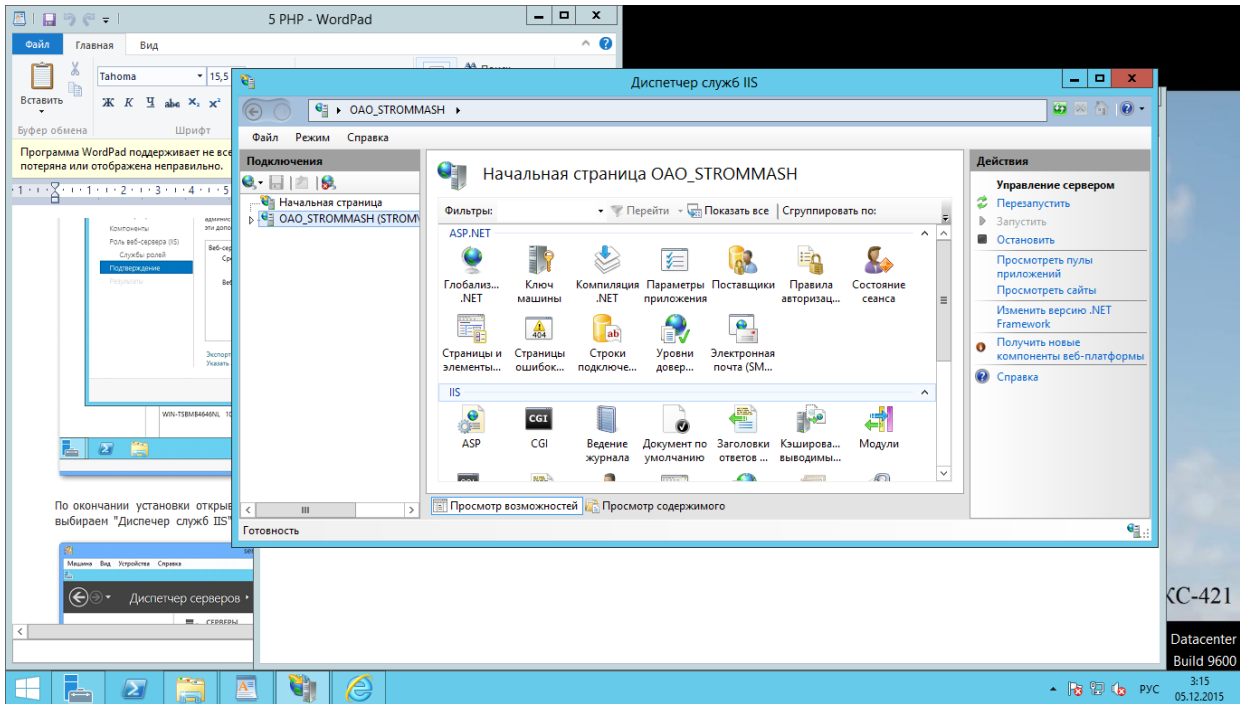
5 PHP - WordPad

Файл Главная Вид

Tahoma 15,5

Вставить

Ж К Ч abe $X_2$ $X^2$

Буфер обмена Шрифт

Программа WordPad поддерживает не все потеряна или отображена неправильно.

Компоненты
Роль веб-сервера (IIS)
Службы ролей
Подтверждение
Результаты

WIN-TSBM84646NL

По окончании установки откры выбираем "Диспетчер служб IIS"

Машина Вид Устройства Справка

Диспетчер серверов

СЕРВЕРЫ

Диспетчер служб IIS

OAO_STROMMASH

Файл Режим Справка

Подключения

Начальная страница
OAO_STROMMASH (STROM

Начальная страница OAO_STROMMASH

Фильтры: Перейти Показать все Сгруппировать по:

ASP.NET

Глобализ... .NET
Ключ машины
Компиляция .NET
Параметры приложения
Поставщики
Правила авторизац...
Состояние сеанса
Страницы и элементы...
Страницы ошибок...
Строки подключе...
Уровни довер...
Электронная почта (SM...

IIS

ASP
CGI
Ведение журнала
Документ по умолчанию
Заголовки ответов ...
Кэширова... выводимы...
Модули

Просмотр возможностей Просмотр содержимого

Готовность

Действия

Управление сервером
Перезапустить
Запустить
Остановить
Просмотреть пулы приложений
Просмотреть сайты
Изменить версию .NET Framework
Получить новые компоненты веб-платформы
Справка

КС-421

Datacenter
Build 9600

РУС 3:15 05.12.2015